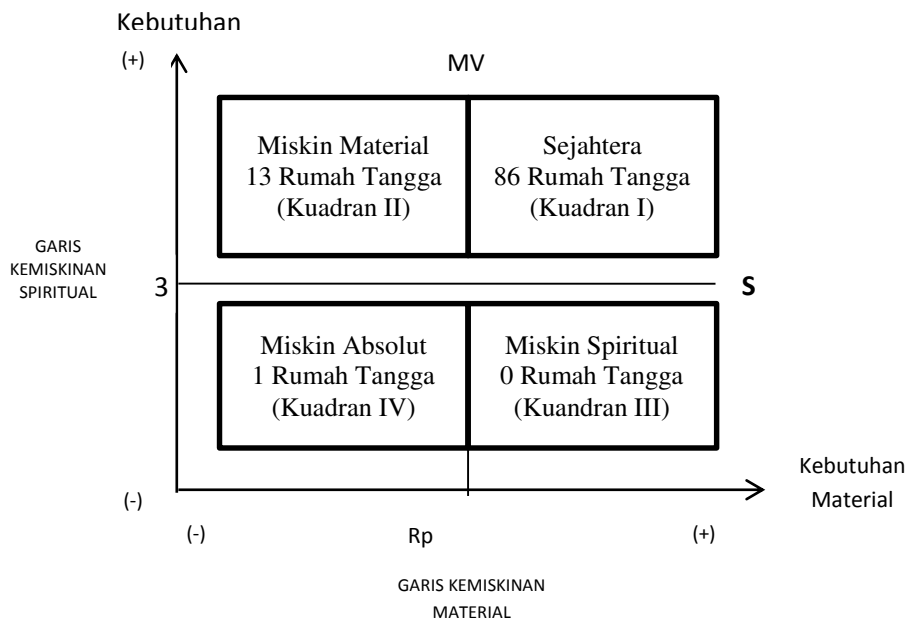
Kebutuhan

(+)

MV

Miskin Material
13 Rumah Tangga
(Kuadran II)

Sejahtera
86 Rumah Tangga
(Kuadran I)

GARIS KEMISKINAN SPIRITUAL

3

S

Miskin Absolut
1 Rumah Tangga
(Kuadran IV)

Miskin Spiritual
0 Rumah Tangga
(Kuandran III)

Kebutuhan Material

(-)

(-)

Rp

(+)

GARIS KEMISKINAN MATERIAL